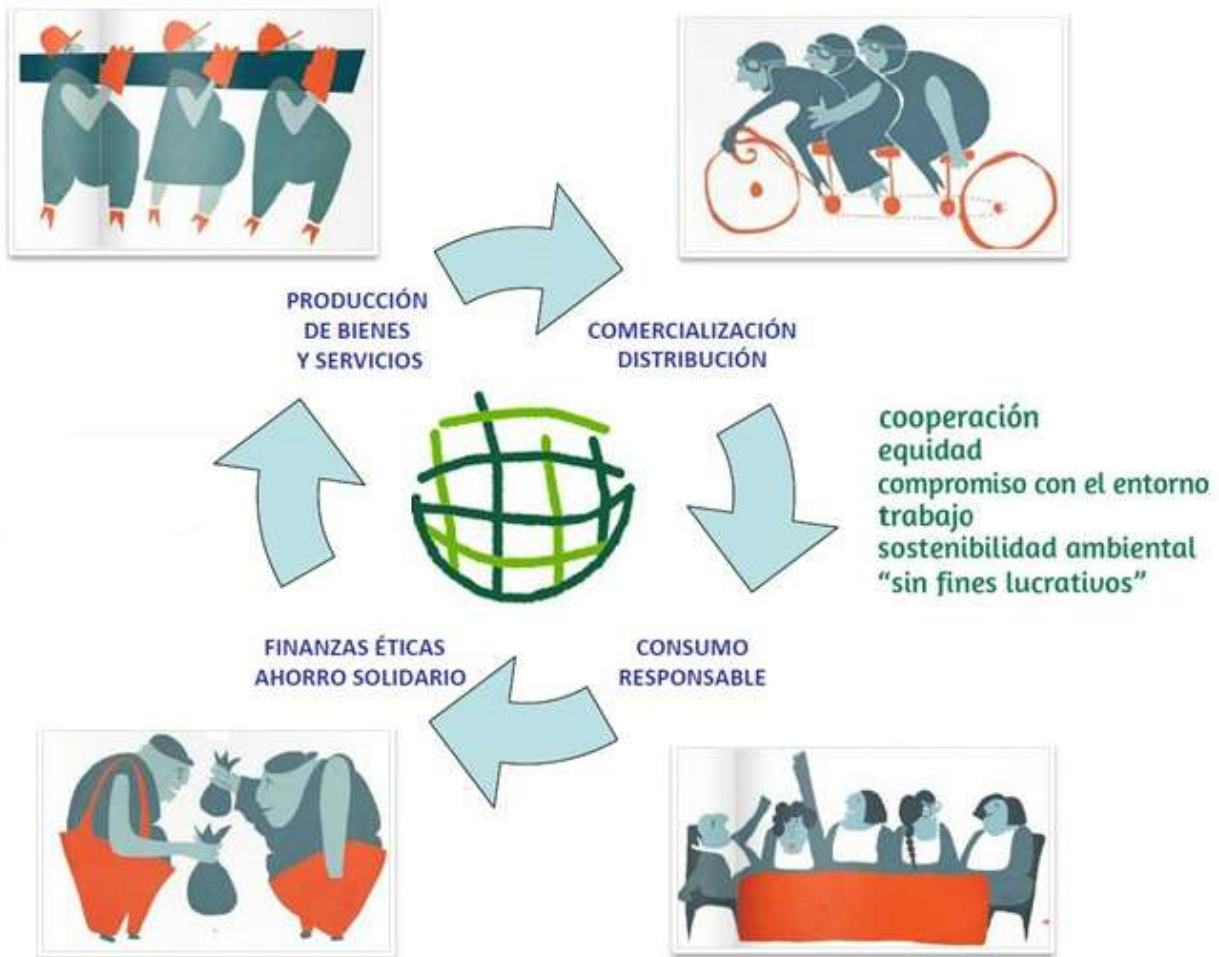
PRODUCCIÓN
DE BIENES
Y SERVICIOS

COMERCIALIZACIÓN
DISTRIBUCIÓN

cooperación
equidad
compromiso con el entorno
trabajo
sostenibilidad ambiental
"sin fines lucrativos"

FINANZAS ÉTICAS
AHORRO SOLIDARIO

CONSUMO
RESPONSABLE